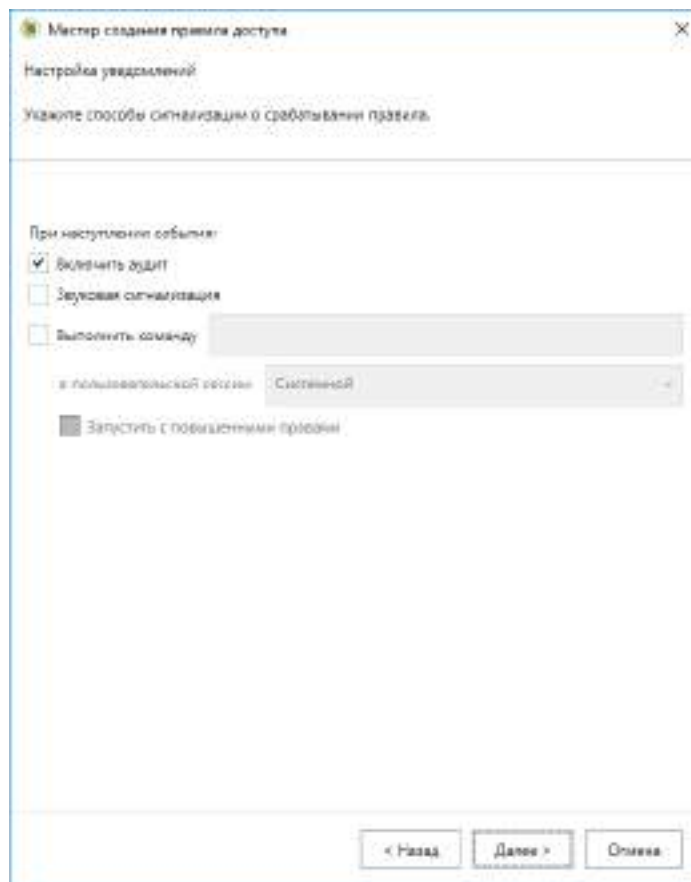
Мастер создания правила доступа

Настройка уведомлений

Укажите способы сигнализации о срабатывании правила.

При наступлении события:

Включить аудит

Звуковая сигнализация

Выполнить команду

в пользовательской сессии Системной

Запустить с повышенными правами

< Назад

Далее >

Отмена